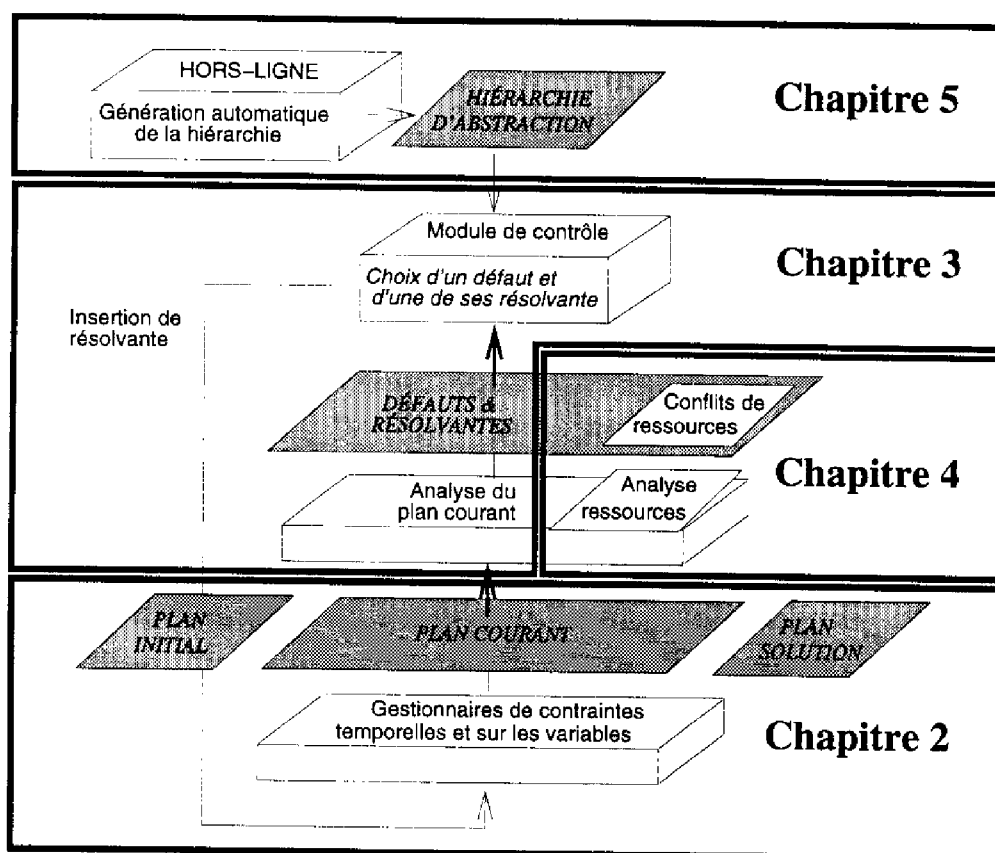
HORS-LIGNE

Génération automatique de la hiérarchie

HIÉRARCHIE D'ABSTRACTION

Chapitre 5

Module de contrôle

Choix d'un défaut et d'une de ses résolvante

Chapitre 3

Insertion de résolvante

DÉFAUTS & RÉSOLVANTES

Conflits de ressources

Chapitre 4

Analyse du plan courant

Analyse ressources

PLAN INITIAL

PLAN COURANT

PLAN SOLUTION

Gestionnaires de contraintes temporelles et sur les variables

Chapitre 2